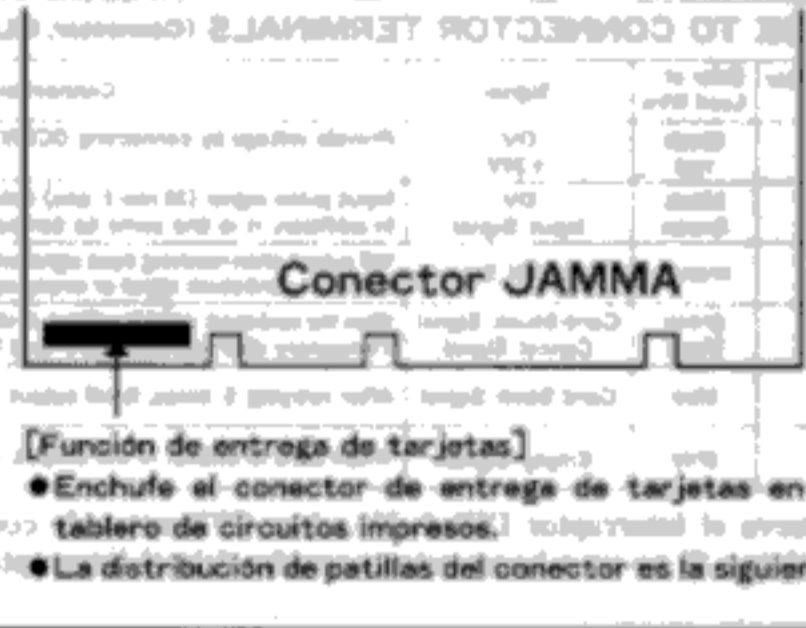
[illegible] TO CONNECTOR TERMINALS (Continued) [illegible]

Conector JAMMA

[Función de entrega de tarjetas]

●Enchufe el conector de entrega de tarjetas en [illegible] tablero de circuitos impresos.

●La distribución de patillas del conector es la siguien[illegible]